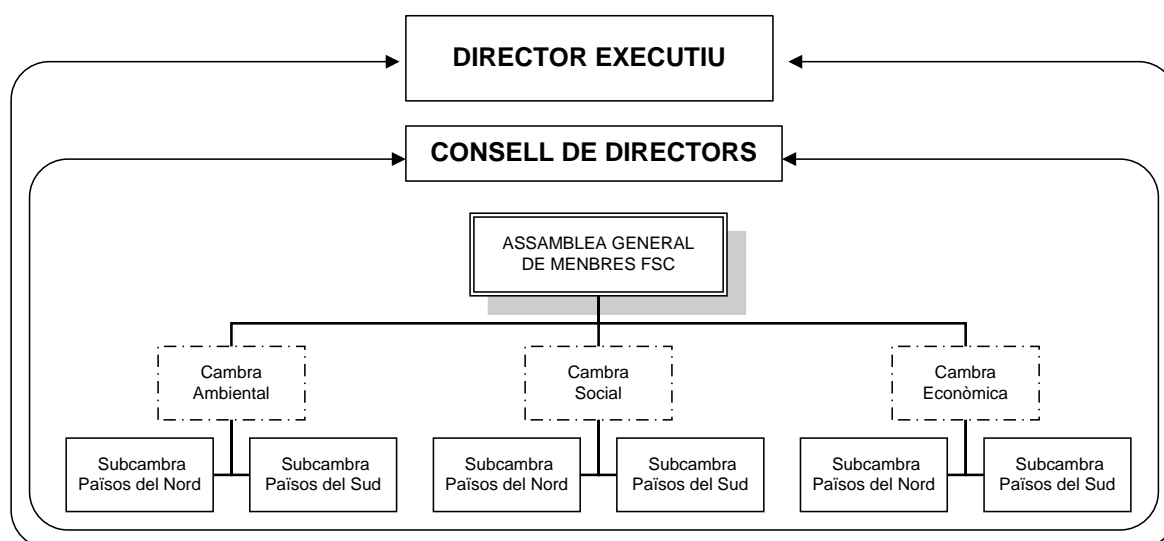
DIRECTOR EXECUTIU

CONSELL DE DIRECTORS

ASSAMBLEA GENERAL DE MENBRES FSC

Cambra Ambiental

Cambra Social

Cambra Econòmica

Subcambra Països del Nord

Subcambra Països del Sud

Subcambra Països del Nord

Subcambra Països del Sud

Subcambra Països del Nord

Subcambra Països del Sud